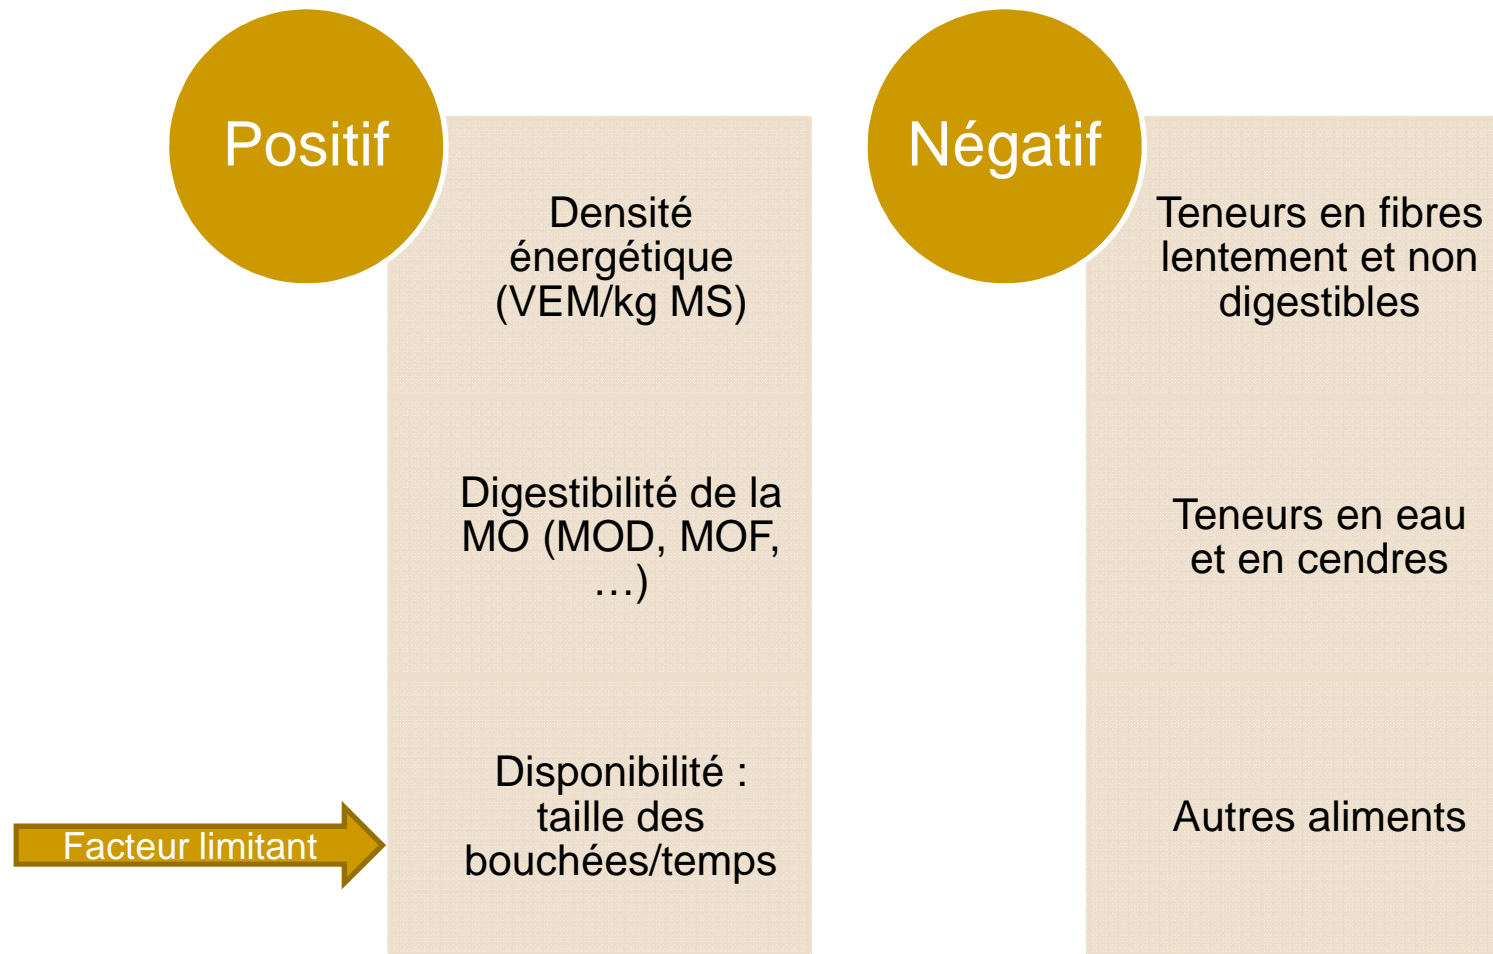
Positif

Densité énergétique (VEM/kg MS)

Digestibilité de la MO (MOD, MOF, …)

Disponibilité : taille des bouchées/temps

Facteur limitant

Négatif

Teneurs en fibres lentement et non digestibles

Teneurs en eau et en cendres

Autres aliments